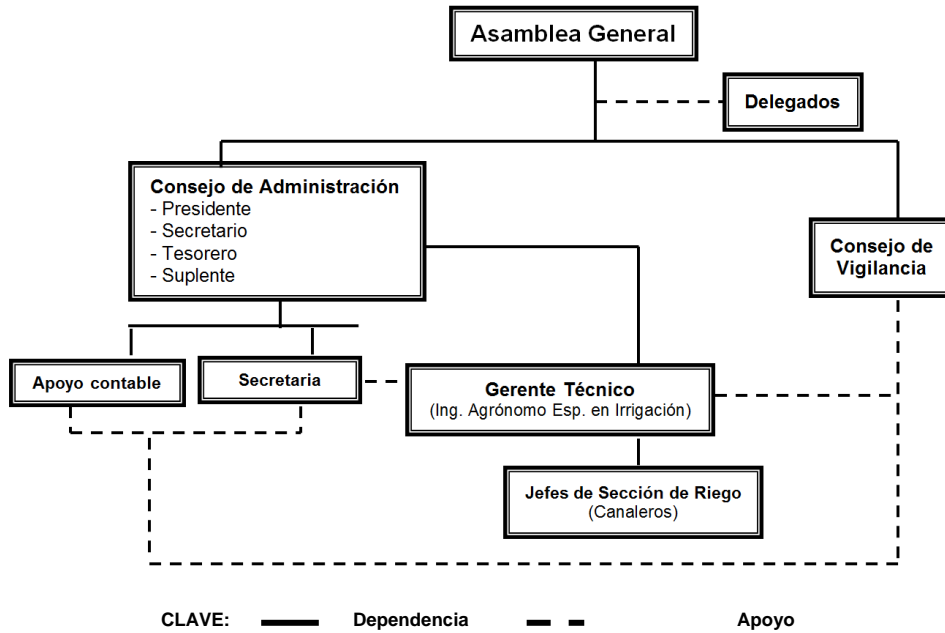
Asamblea General

Delegados

Consejo de Administración
- Presidente
- Secretario
- Tesorero
- Suplente

Consejo de Vigilancia

Apoyo contable

Secretaria

Gerente Técnico
(Ing. Agrónomo Esp. en Irrigación)

Jefes de Sección de Riego
(Canaleros)

CLAVE: Dependencia Apoyo